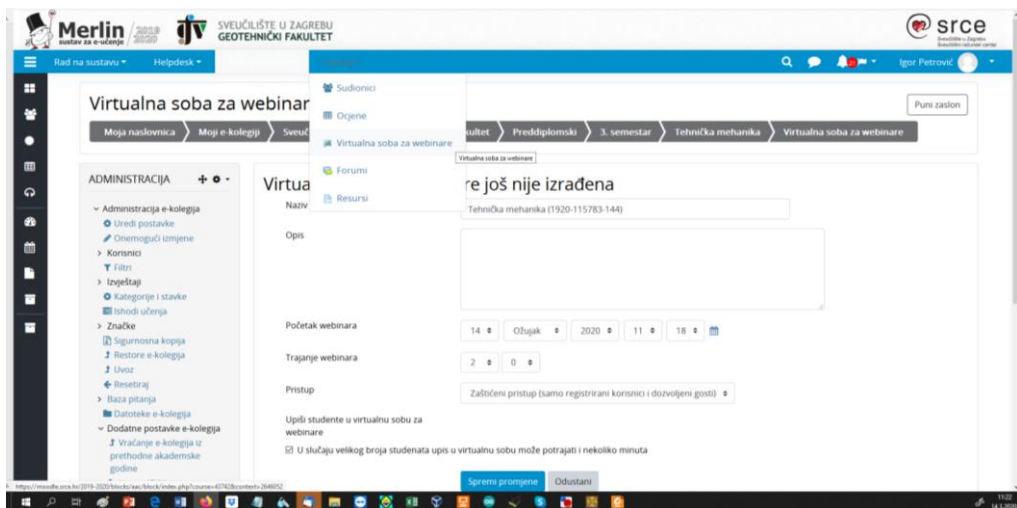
Merlin sustav za e-učenje 2019 2020
SVEUČILIŠTE U ZAGREBU GEOTEHNIČKI FAKULTET
srce

Rad na sustavu ▾ Helpdesk ▾
Igor Petrović

Virtualna soba za webinar
Puni zaslon

Moja naslovnica › Moji e-kolegiji › Sveuč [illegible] kultet › Preddiplomski › 3. semestar › Tehnička mehanika › Virtualna soba za webinare

Sudionici
Ocjene
Virtualna soba za webinare
Forumi
Resursi

Virtualna soba za webinare

ADMINISTRACIJA
Administracija e-kolegija
Uredi postavke
Onemogući izmjene
Korisnici
Filtri
Izvještaji
Kategorije i stavke
Ishodi učenja
Značke
Sigurnosna kopija
Restore e-kolegija
Uvoz
Resetiraj
Baza pitanja
Datoteke e-kolegija
Dodatne postavke e-kolegija
Vraćanje e-kolegija iz prethodne akademske godine

Virtua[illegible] re još nije izrađena
Naziv Tehnička mehanika (1920-115783-144)
Opis
Početak webinara 14 Ožujak 2020 11 18
Trajanje webinara 2 0
Pristup Zaštićeni pristup (samo registrirani korisnici i dozvoljeni gosti)
Upiši studente u virtualnu sobu za webinare
U slučaju velikog broja studenata upis u virtualnu sobu može potrajati i nekoliko minuta
Spremi promjene Odustani

https://moodle.srce.hr/2019-2020/blocks/avc/block/index.php?course=43742&context=264652